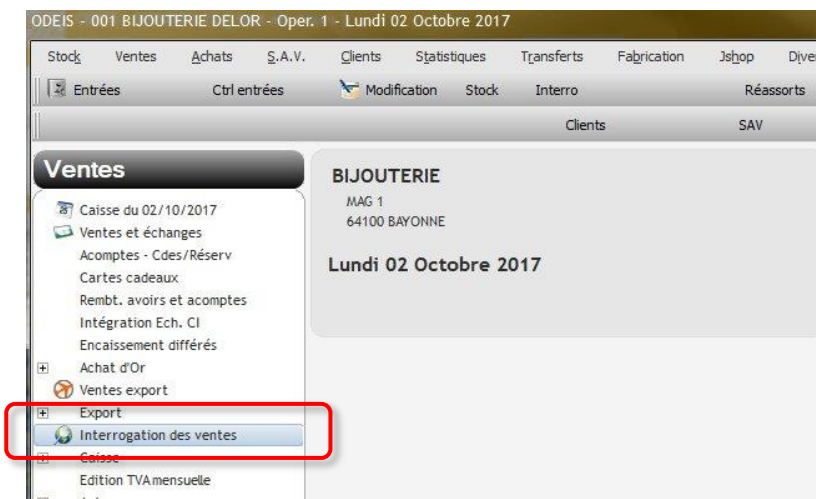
ODEIS - 001 BIJOUTERIE DELOR - Oper. 1 - Lundi 02 Octobre 2017

Stock Ventes Achats S.A.V. Clients Statistiques Transferts Fabrication Jshop Dive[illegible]

Entrées Ctrl entrées Modification Stock Interro Réassorts

Clients SAV

Ventes

Caisse du 02/10/2017
Ventes et échanges
Acomptes - Cdes/Réserv
Cartes cadeaux
Rembt. avoirs et acomptes
Intégration Ech. CI
Encaissement différés
Achat d'Or
Ventes export
Export
Interrogation des ventes
Caisse
Edition TVA mensuelle

BIJOUTERIE
MAG 1
64100 BAYONNE

Lundi 02 Octobre 2017